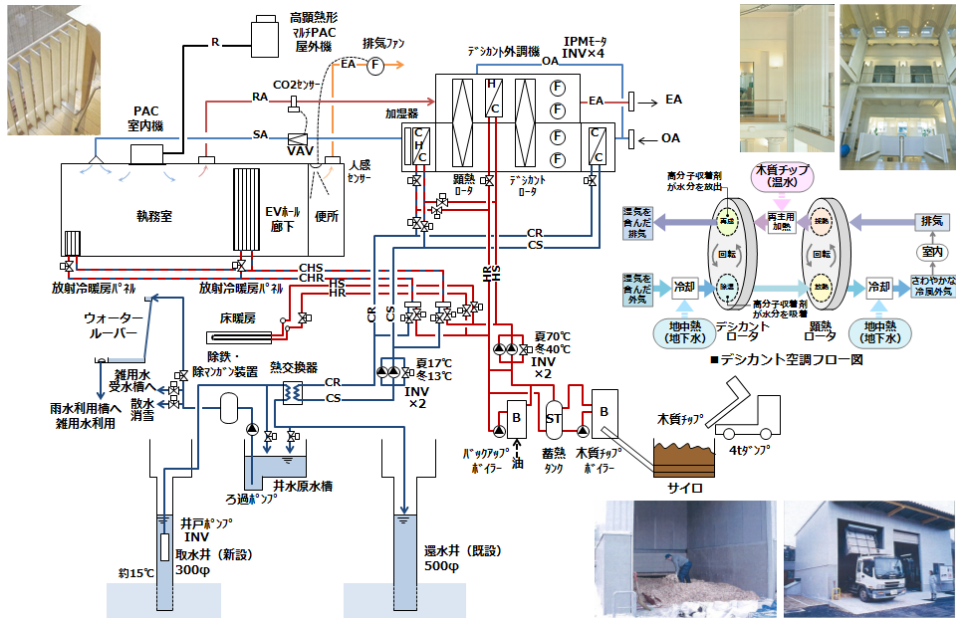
高顕熱形
マルチPAC
屋外機

R

排気ファン

EA

F

デシカント外調機

IPMモータ
INV×4

OA

CO2センサー

RA

H
C

F

F

F

EA

EA

PAC
室内機

SA

VAV

加湿器

C
H
C

C

OA

人感センサー

顕熱ロータ

デシカントロータ

執務室

EVホール
廊下

便所

CR
CS

CHS
CHR

HS
HR

HR
HS

放射冷暖房パネル

放射冷暖房パネル

ウォーター
ルーバー

床暖房

CR
CS

夏70℃
冬40℃
INV
×2

除鉄・
除マンガン装置

熱交換器

夏17℃
冬13℃

雑用水
受水槽へ

散水
消雪

CR
CS

INV
×2

雨水利用槽へ
雑用水利用

B

ST

B

井水原水槽

ろ過ポンプ

バックアップボイラー

油

蓄熱タンク

木質チップボイラー

木質チップ

4tダンプ

サイロ

井戸ポンプ
INV

取水井（新設）
300φ

約15℃

還水井（既設）
500φ

高分子収着剤が水分を放出

木質チップ
（温水）

湿気を含んだ排気

再生
再生用加熱

回転

顕熱

排気

室内

湿気を含んだ外気

冷却

除湿

回転

高分子収着剤が水分を吸着

冷却

さわやかな冷風外気

地中熱
（地下水）

デシカントロータ

顕熱ロータ

地中熱
（地下水）

■デシカント空調フロー図